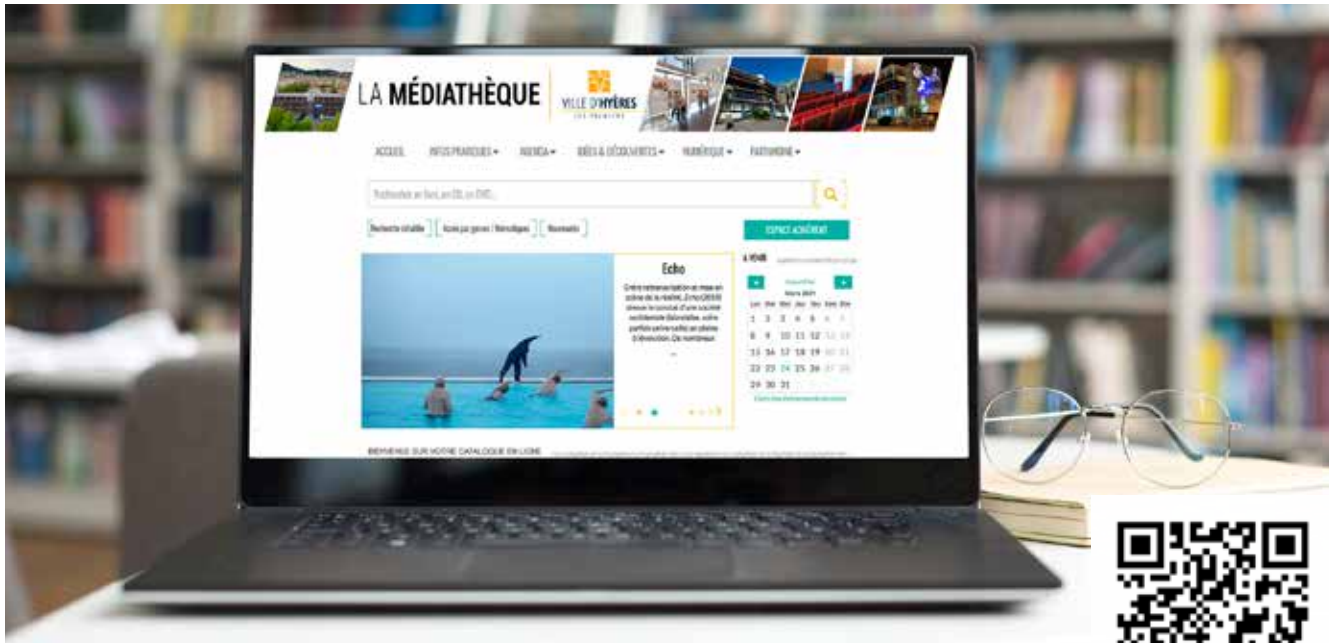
LA MÉDIATHÈQUE

VILLE D'HYÈRES
LES PALMIERS

ACCUEIL INFOS PRATIQUES ▾ AGENDA ▾ IDÉES & DÉCOUVERTES ▾ NUMÉRIQUE ▾ PATRIMOINE ▾

Rechercher un livre, un CD, un DVD...

Recherche détaillée | Accès par genres / thématiques | Nouveautés

ESPACE ADHÉRENT

Echo

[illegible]

À VENIR

Mars 2021

| Lun | Mar | Mer | Jeu | Ven | Sam | Dim |
|---|---|---|---|---|---|---|
| 1 | 2 | 3 | 4 | 5 | 6 | 7 |
| 8 | 9 | 10 | 11 | 12 | 13 | 14 |
| 15 | 16 | 17 | 18 | 19 | 20 | 21 |
| 22 | 23 | 24 | 25 | 26 | 27 | 28 |
| 29 | 30 | 31 | | | | |

BIENVENUE SUR VOTRE CATALOGUE EN LIGNE